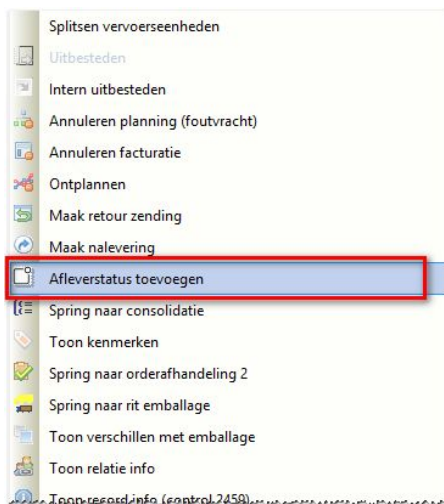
Splitsen vervoerseenheden
Uitbesteden
Intern uitbesteden
Annuleren planning (foutvracht)
Annuleren facturatie
Ontplannen
Maak retour zending
Maak nalevering
Afleverstatus toevoegen
Spring naar consolidatie
Toon kenmerken
Spring naar orderafhandeling 2
Spring naar rit emballage
Toon verschillen met emballage
Toon relatie info
Toon record info (control 2459)